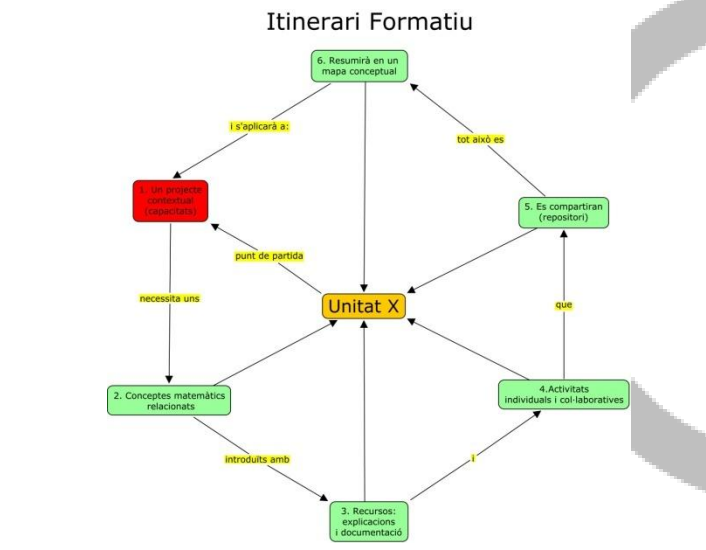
Itinerari Formatiu

6. Resumirà en un mapa conceptual

i s'aplicarà a:

tot això es

1. Un projecte contextual (capacitats)

5. Es compartiran (repositori)

punt de partida

necessita uns

Unitat X

que

2. Conceptes matemàtics relacionats

4.Activitats individuals i col·laboratives

introduïts amb

i

3. Recursos: explicacions i documentació